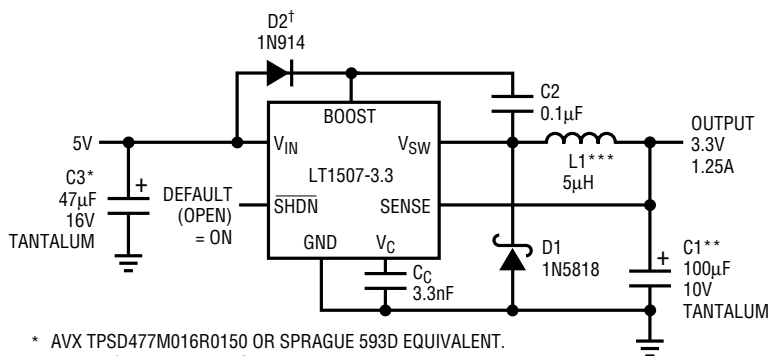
D2†
1N914

C2
0.1μF

BOOST

5V

$V_{IN}$

$V_{SW}$

OUTPUT
3.3V
1.25A

C3*
47μF
16V
TANTALUM

+

LT1507-3.3

L1***
5μH

DEFAULT
(OPEN)
= ON

$\overline{SHDN}$

SENSE

GND

$V_C$

D1
1N5818

+

C1**
100μF
10V
TANTALUM

$C_C$
3.3nF

* AVX TPSD477M016R0150 OR SPRAGUE 593D EQUIVALENT.